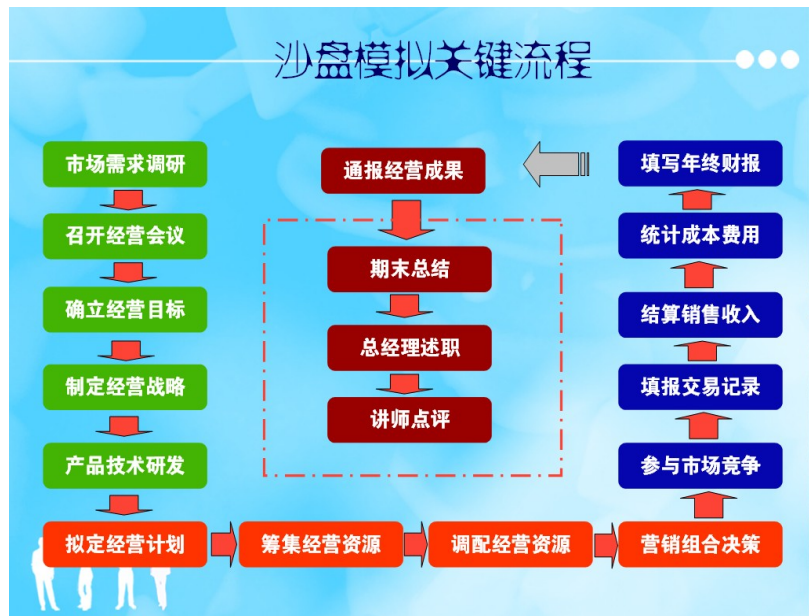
沙盘模拟关键流程

市场需求调研

召开经营会议

确立经营目标

制定经营战略

产品技术研发

拟定经营计划

筹集经营资源

调配经营资源

营销组合决策

参与市场竞争

填报交易记录

结算销售收入

统计成本费用

填写年终财报

通报经营成果

期末总结

总经理述职

讲师点评